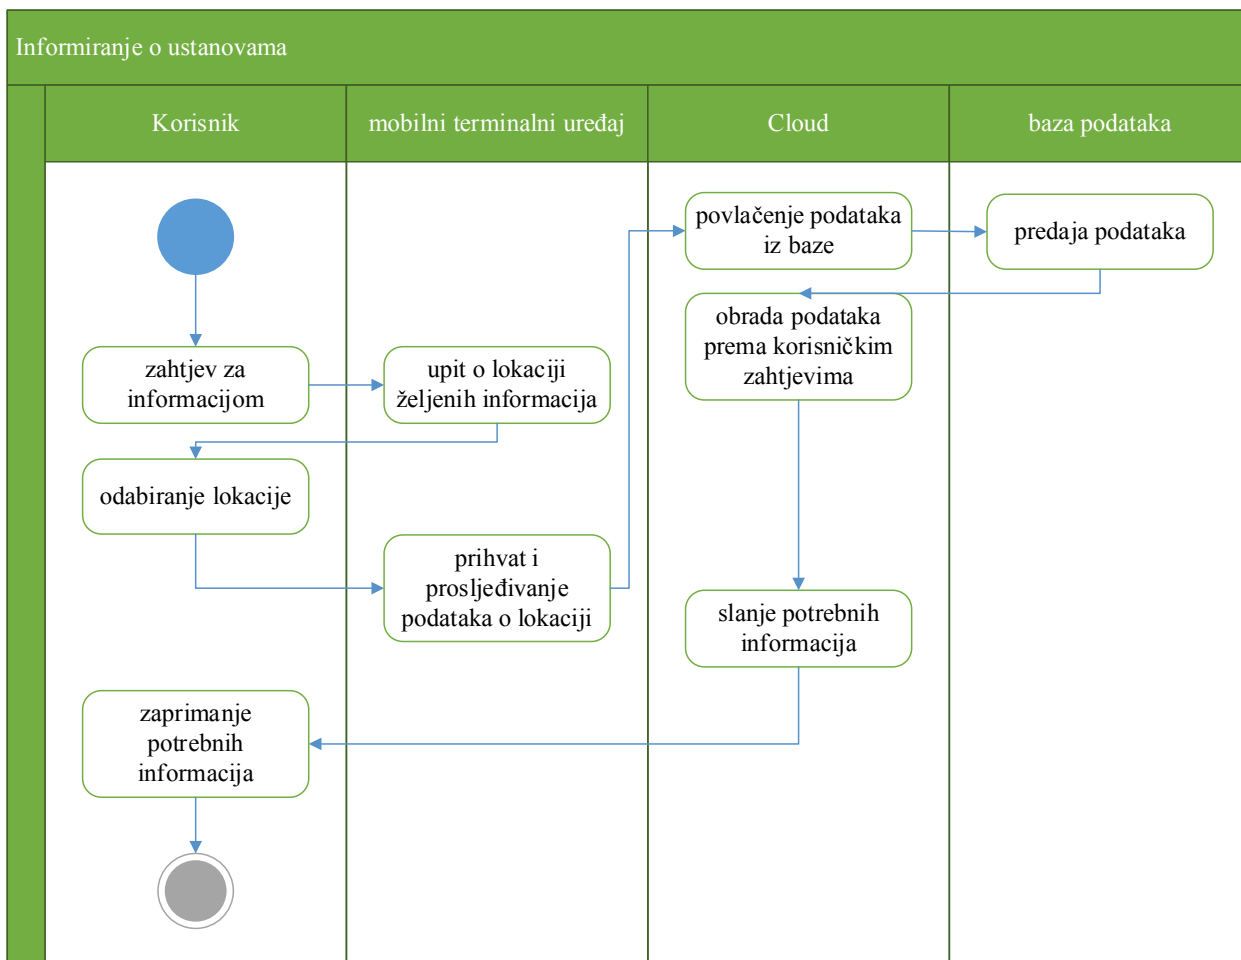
Informiranje o ustanovama

Korisnik

mobilni terminalni uređaj

Cloud

baza podataka

povlačenje podataka iz baze

predaja podataka

obrada podataka prema korisničkim zahtjevima

zahtjev za informacijom

upit o lokaciji željenih informacija

odabiranje lokacije

prihvat i prosljeđivanje podataka o lokaciji

slanje potrebnih informacija

zaprimanje potrebnih informacija